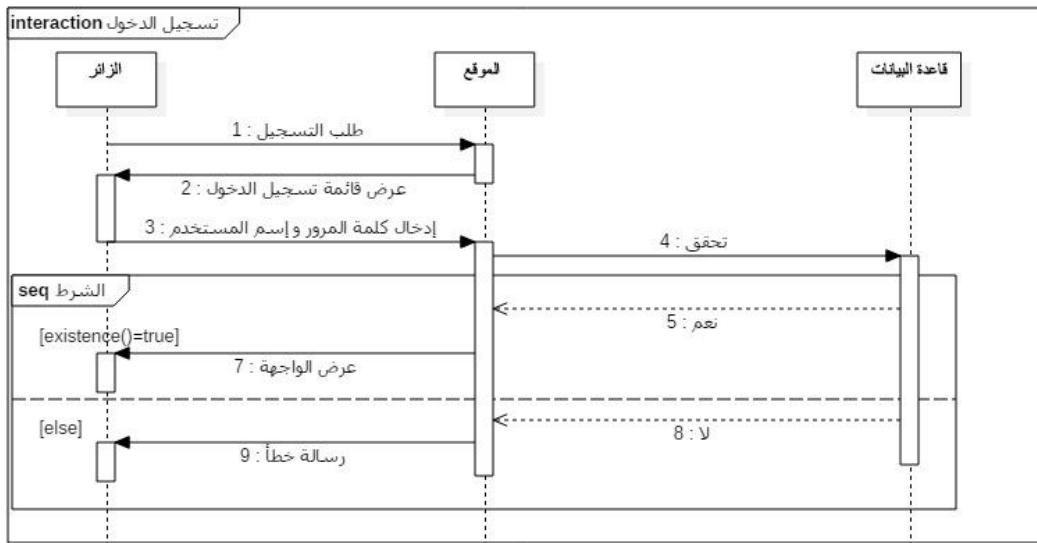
interaction تسجيل الدخول

الزائر

الموقع

قاعدة البيانات

طلب التسجيل : 1

عرض قائمة تسجيل الدخول : 2

إدخال كلمة المرور و إسم المستخدم : 3

تحقق : 4

seq الشرط

نعم : 5

[existence()=true]

عرض الواجهة : 7

[else]

لا : 8

رسالة خطأ : 9